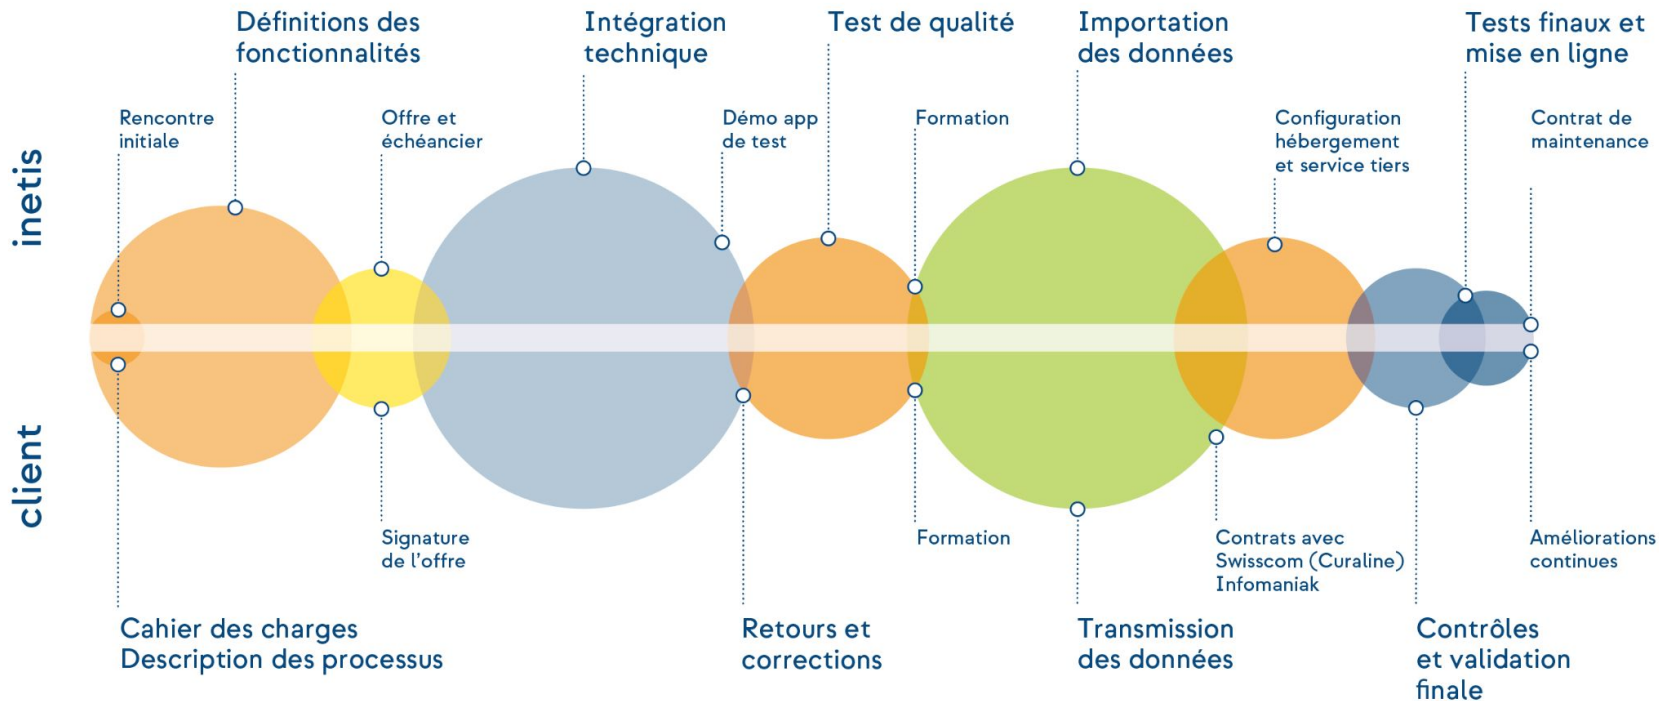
Définitions des fonctionnalités

Intégration technique

Test de qualité

Importation des données

Tests finaux et mise en ligne

Rencontre initiale

Offre et échéancier

Démo app de test

Formation

Configuration hébergement et service tiers

Contrat de maintenance

inetis

client

Signature de l'offre

Formation

Contrats avec Swisscom (Curaline) Infomaniak

Améliorations continues

Cahier des charges Description des processus

Retours et corrections

Transmission des données

Contrôles et validation finale